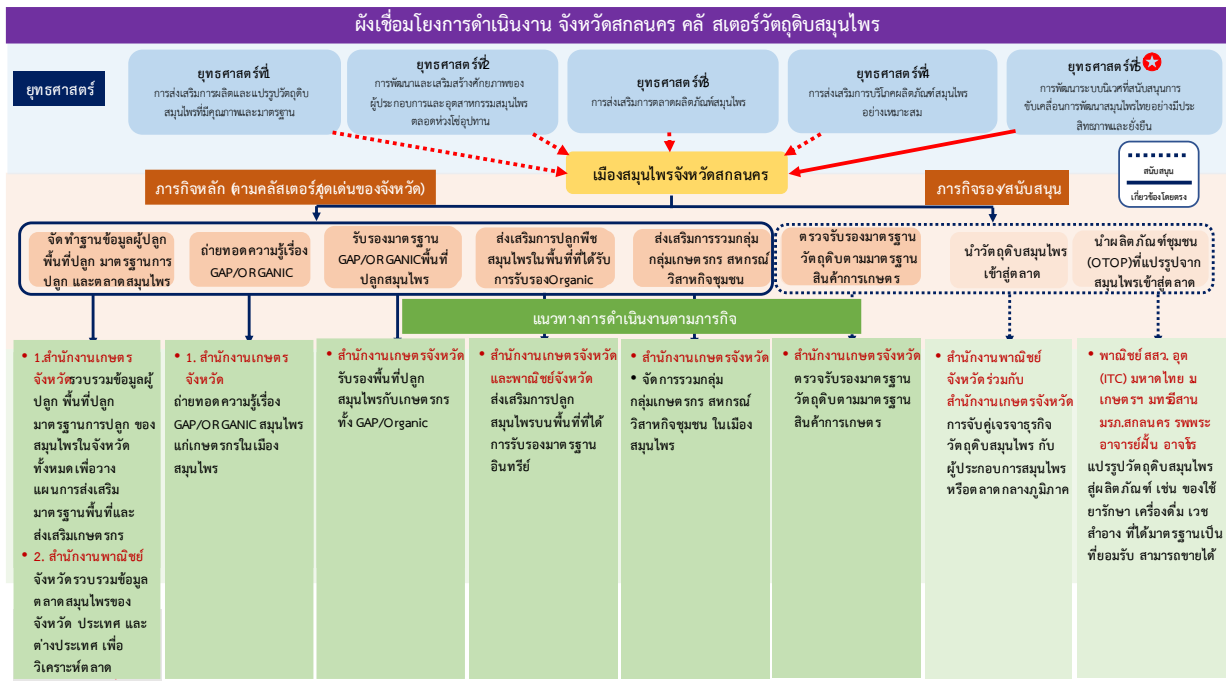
ผังเชื่อมโยงการดำเนินงาน จังหวัดสกลนคร คลัสเตอร์วัตถุดิบสมุนไพร

ยุทธศาสตร์

ยุทธศาสตร์ที่1
การส่งเสริมการผลิตและแปรรูปวัตถุดิบสมุนไพรที่มีคุณภาพและมาตรฐาน

ยุทธศาสตร์ที่2
การพัฒนาและเสริมสร้างศักยภาพของผู้ประกอบการและอุตสาหกรรมสมุนไพรตลอดห่วงโซ่อุปทาน

ยุทธศาสตร์ที่3
การส่งเสริมการตลาดผลิตภัณฑ์สมุนไพร

ยุทธศาสตร์ที่4
การส่งเสริมการบริโภคผลิตภัณฑ์สมุนไพรอย่างเหมาะสม

ยุทธศาสตร์ที่5
การพัฒนาระบบนิเวศที่สนับสนุนการขับเคลื่อนการพัฒนาสมุนไพรไทยอย่างมีประสิทธิภาพและยั่งยืน

เมืองสมุนไพรจังหวัดสกลนคร

สนับสนุน
เกี่ยวข้องโดยตรง

ภารกิจหลัก (ตามคลัสเตอร์จุดเด่นของจังหวัด)

ภารกิจรอง/สนับสนุน

จัดทำฐานข้อมูลผู้ปลูก พื้นที่ปลูก มาตรฐานการปลูก และตลาดสมุนไพร

ถ่ายทอดความรู้เรื่อง GAP/ORGANIC

รับรองมาตรฐาน GAP/ORGANICพื้นที่ปลูกสมุนไพร

ส่งเสริมการปลูกพืชสมุนไพรในพื้นที่ที่ได้รับการรับรองOrganic

ส่งเสริมการรวมกลุ่มกลุ่มเกษตรกร สหกรณ์ วิสาหกิจชุมชน

ตรวจรับรองมาตรฐานวัตถุดิบตามมาตรฐานสินค้าการเกษตร

นำวัตถุดิบสมุนไพรเข้าสู่ตลาด

นำผลิตภัณฑ์ชุมชน (OTOP)ที่แปรรูปจากสมุนไพรเข้าสู่ตลาด

แนวทางการดำเนินงานตามภารกิจ

• 1.สำนักงานเกษตรจังหวัดรวบรวมข้อมูลผู้ปลูก พื้นที่ปลูก มาตรฐานการปลูก ของสมุนไพรในจังหวัดทั้งหมดเพื่อวางแผนการส่งเสริมมาตรฐานพื้นที่และส่งเสริมเกษตรกร
• 2. สำนักงานพาณิชย์จังหวัดรวบรวมข้อมูลตลาดสมุนไพรของจังหวัด ประเทศ และต่างประเทศ เพื่อวิเคราะห์ตลาด

• 1. สำนักงานเกษตรจังหวัด
ถ่ายทอดความรู้เรื่อง GAP/ORGANIC สมุนไพรแก่เกษตรกรในเมืองสมุนไพร

• สำนักงานเกษตรจังหวัด
รับรองพื้นที่ปลูกสมุนไพรกับเกษตรกรทั้ง GAP/Organic

• สำนักงานเกษตรจังหวัดและพาณิชย์จังหวัด
ส่งเสริมการปลูกสมุนไพรบนพื้นที่ที่ได้การรับรองมาตรฐานอินทรีย์

• สำนักงานเกษตรจังหวัด
• จัดการรวมกลุ่มกลุ่มเกษตรกร สหกรณ์ วิสาหกิจชุมชน ในเมืองสมุนไพร

• สำนักงานเกษตรจังหวัด
ตรวจรับรองมาตรฐานวัตถุดิบตามมาตรฐานสินค้าการเกษตร

• สำนักงานพาณิชย์จังหวัดร่วมกับสำนักงานเกษตรจังหวัด
การจับคู่เจรจาธุรกิจวัตถุดิบสมุนไพร กับผู้ประกอบการสมุนไพรหรือตลาดกลางภูมิภาค

• พาณิชย์ สสว. อุด (ITC) มหาดไทย ม เกษตรฯ มทร.อีสาน มรภ.สกลนคร รพพระอาจารย์ฝั้น อาจาโร
แปรรูปวัตถุดิบสมุนไพรสู่ผลิตภัณฑ์ เช่น ของใช้ ยารักษา เครื่องดื่ม เวชสำอาง ที่ได้มาตรฐานเป็นที่ยอมรับ สามารถขายได้